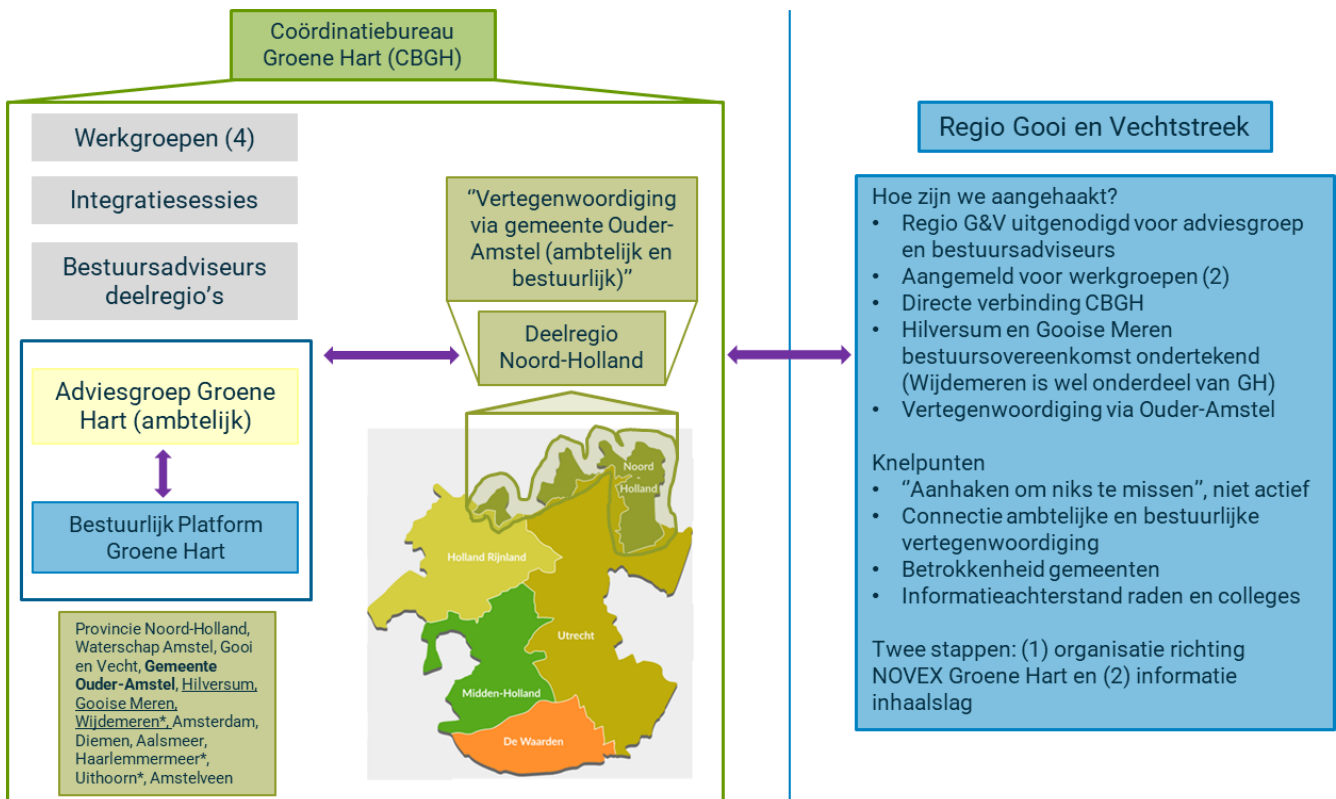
Coördinatiebureau Groene Hart (CBGH)

Werkgroepen (4)

Integratiesessies

Bestuursadviseurs deelregio's

Adviesgroep Groene Hart (ambtelijk)

Bestuurlijk Platform Groene Hart

Provincie Noord-Holland, Waterschap Amstel, Gooi en Vecht, Gemeente Ouder-Amstel, Hilversum, Gooise Meren, Wijdemeren*, Amsterdam, Diemen, Aalsmeer, Haarlemmermeer*, Uithoorn*, Amstelveen

"Vertegenwoordiging via gemeente Ouder-Amstel (ambtelijk en bestuurlijk)"

Deelregio Noord-Holland

Noord Holland

Holland Rijnland

Utrecht

Midden-Holland

De Waarden

Regio Gooi en Vechtstreek

Hoe zijn we aangehaakt?
• Regio G&V uitgenodigd voor adviesgroep en bestuursadviseurs
• Aangemeld voor werkgroepen (2)
• Directe verbinding CBGH
• Hilversum en Gooise Meren bestuursovereenkomst ondertekend (Wijdemeren is wel onderdeel van GH)
• Vertegenwoordiging via Ouder-Amstel

Knelpunten
• "Aanhaken om niks te missen", niet actief
• Connectie ambtelijke en bestuurlijke vertegenwoordiging
• Betrokkenheid gemeenten
• Informatieachterstand raden en colleges

Twee stappen: (1) organisatie richting NOVEX Groene Hart en (2) informatie inhaalslag